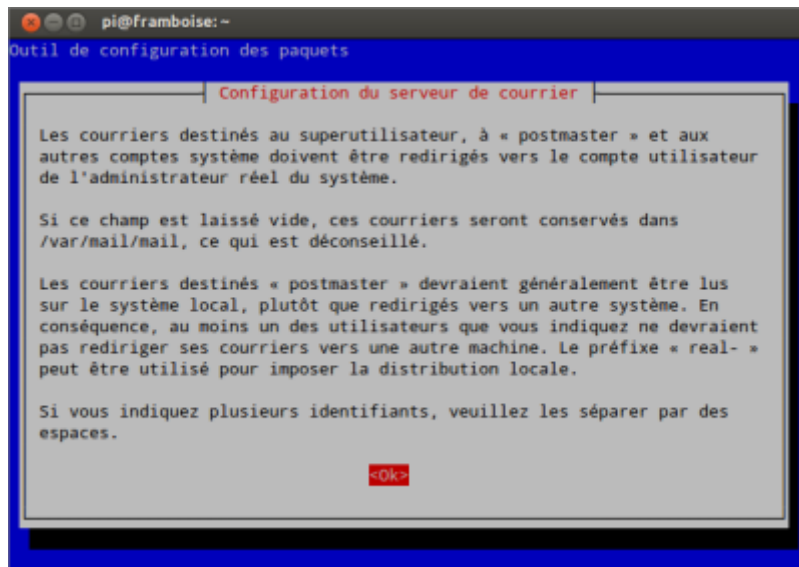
pi@framboise: ~

Outil de configuration des paquets

Configuration du serveur de courrier

Les courriers destinés au superutilisateur, à « postmaster » et aux autres comptes système doivent être redirigés vers le compte utilisateur de l'administrateur réel du système.

Si ce champ est laissé vide, ces courriers seront conservés dans /var/mail/mail, ce qui est déconseillé.

Les courriers destinés « postmaster » devraient généralement être lus sur le système local, plutôt que redirigés vers un autre système. En conséquence, au moins un des utilisateurs que vous indiquez ne devraient pas rediriger ses courriers vers une autre machine. Le préfixe « real- » peut être utilisé pour imposer la distribution locale.

Si vous indiquez plusieurs identifiants, veuillez les séparer par des espaces.

<Ok>